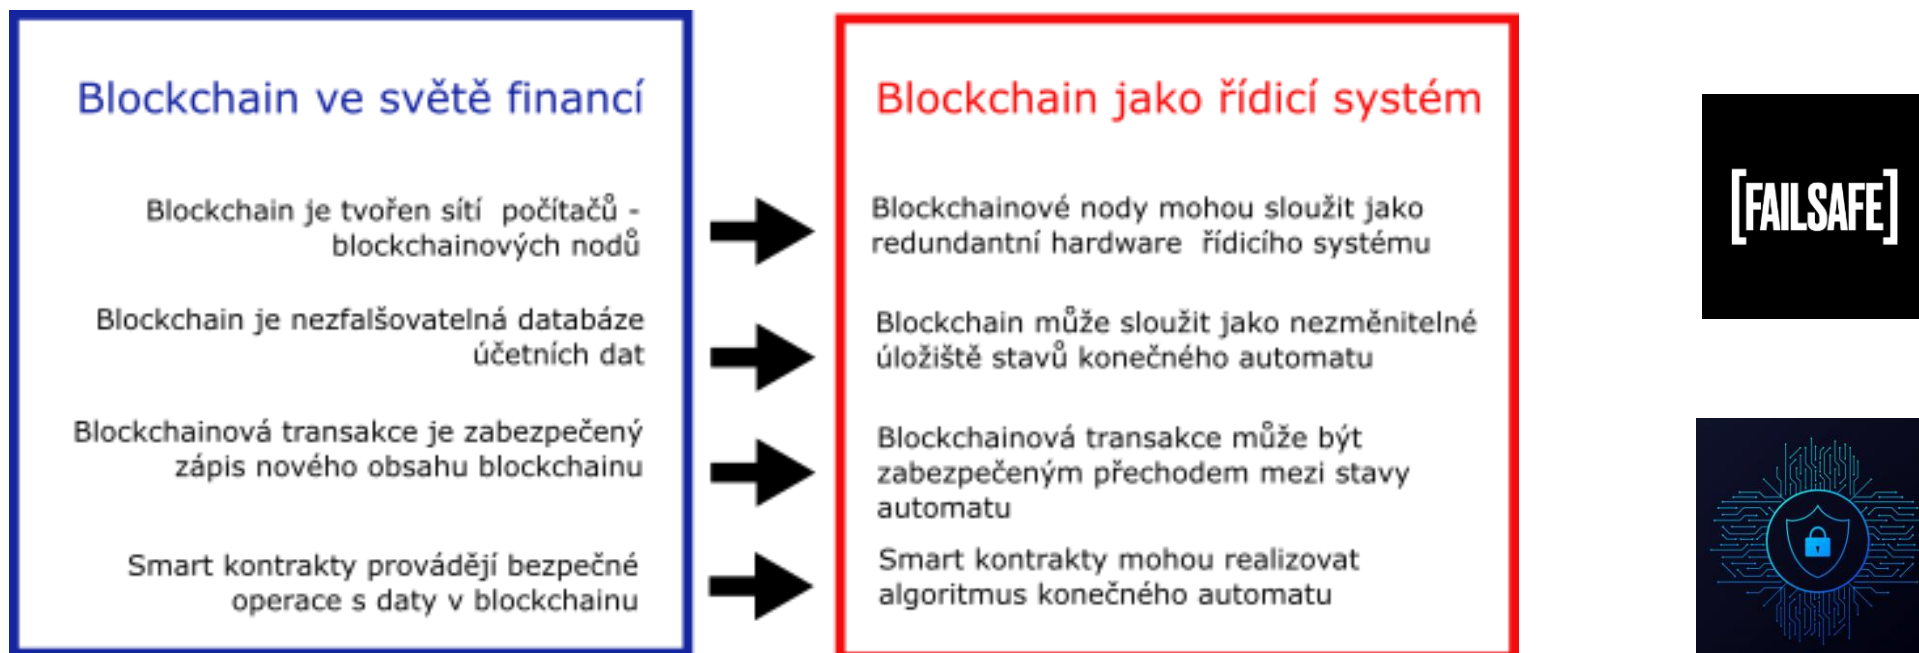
Blockchain ve světě financí

Blockchain je tvořen sítí počítačů - blockchainových nodů

Blockchain je nezfalšovatelná databáze účetních dat

Blockchainová transakce je zabezpečený zápis nového obsahu blockchainu

Smart kontrakty provádějí bezpečné operace s daty v blockchainu

Blockchain jako řídicí systém

Blockchainové nody mohou sloužit jako redundantní hardware řídicího systému

Blockchain může sloužit jako nezměnitelné úložiště stavů konečného automatu

Blockchainová transakce může být zabezpečeným přechodem mezi stavy automatu

Smart kontrakty mohou realizovat algoritmus konečného automatu

[FAILSAFE]